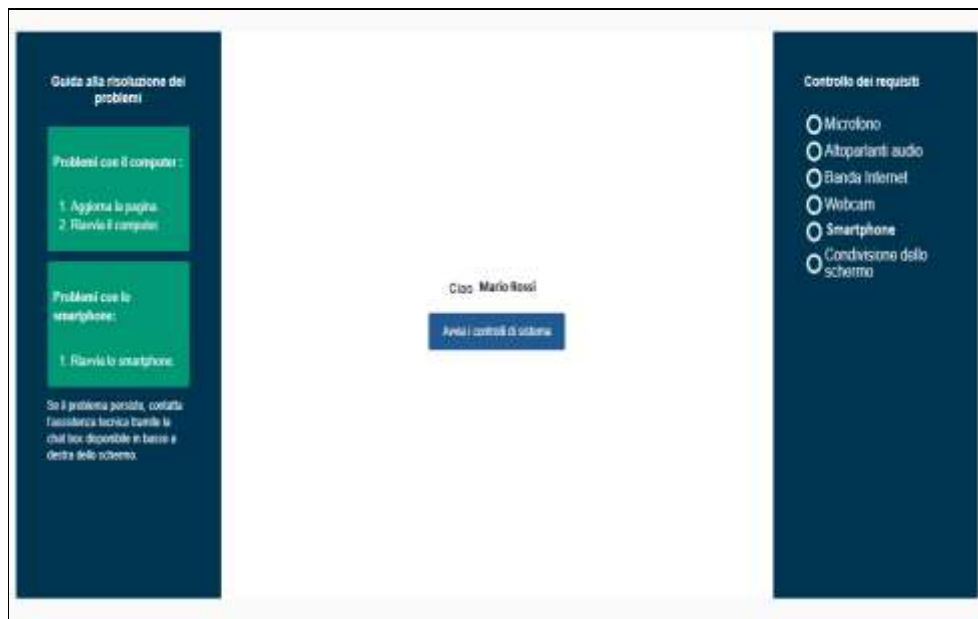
Guida alla risoluzione dei problemi

Problemi con il computer :

1. Aggiorna la pagina.
2. Riavvia il computer.

Problemi con lo smartphone:

1. Riavvia lo smartphone.

Se il problema persiste, contatta l'assistenza tecnica tramite la chat box disponibile in basso a destra dello schermo.

Ciao Mario Rossi

Avvia i controlli di sistema

Controllo dei requisiti

Microfono
Altoparlanti audio
Banda Internet
Webcam
Smartphone
Condivisione dello schermo